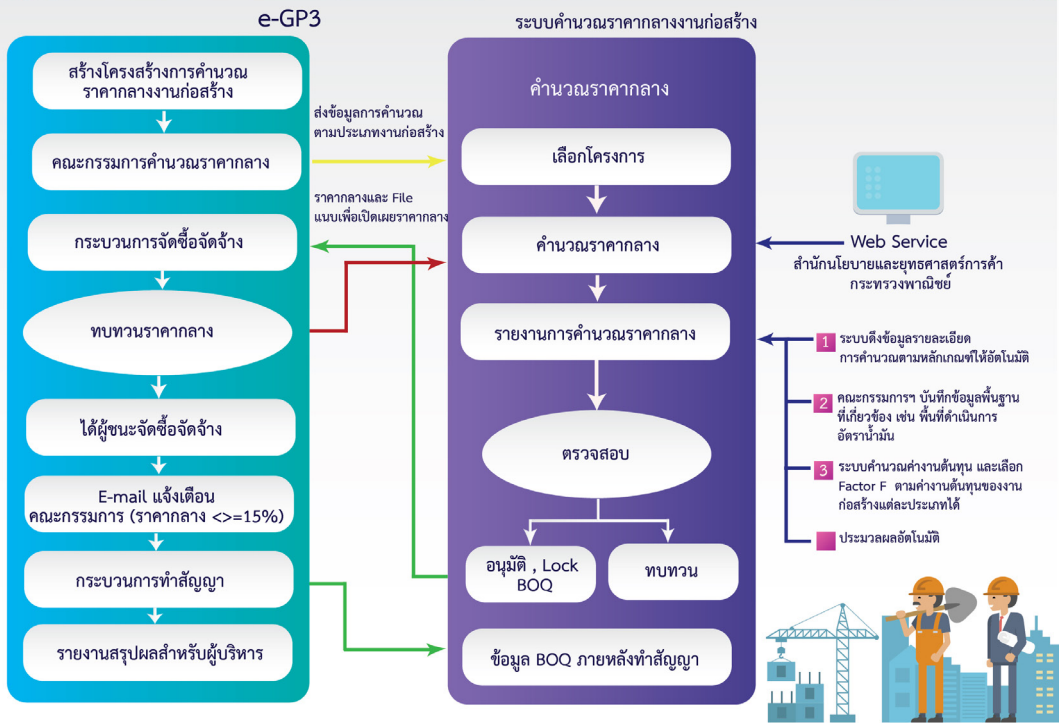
e-GP3

สร้างโครงสร้างการคำนวณราคากลางงานก่อสร้าง

คณะกรรมการคำนวณราคากลาง

กระบวนการจัดซื้อจัดจ้าง

ทบทวนราคากลาง

ได้ผู้ชนะจัดซื้อจัดจ้าง

E-mail แจ้งเตือน คณะกรรมการ (ราคากลาง <>=15%)

กระบวนการทำสัญญา

รายงานสรุปผลสำหรับผู้บริหาร

ส่งข้อมูลการคำนวณตามประเภทงานก่อสร้าง

ราคากลางและ File แนบเพื่อเปิดเผยราคากลาง

ระบบคำนวณราคากลางงานก่อสร้าง

คำนวณราคากลาง

เลือกโครงการ

คำนวณราคากลาง

รายงานการคำนวณราคากลาง

ตรวจสอบ

อนุมัติ , Lock BOQ

ทบทวน

ข้อมูล BOQ ภายหลังทำสัญญา

Web Service
สำนักนโยบายและยุทธศาสตร์การค้า กระทรวงพาณิชย์

1 ระบบดึงข้อมูลรายละเอียดการคำนวณตามหลักเกณฑ์ให้อัตโนมัติ

2 คณะกรรมการฯ บันทึกข้อมูลพื้นฐานที่เกี่ยวข้อง เช่น พื้นที่ดำเนินการ อัตราน้ำมัน

3 ระบบคำนวณค่างานต้นทุน และเลือก Factor F ตามค่างานต้นทุนของงานก่อสร้างแต่ละประเภทได้

ประมวลผลอัตโนมัติ